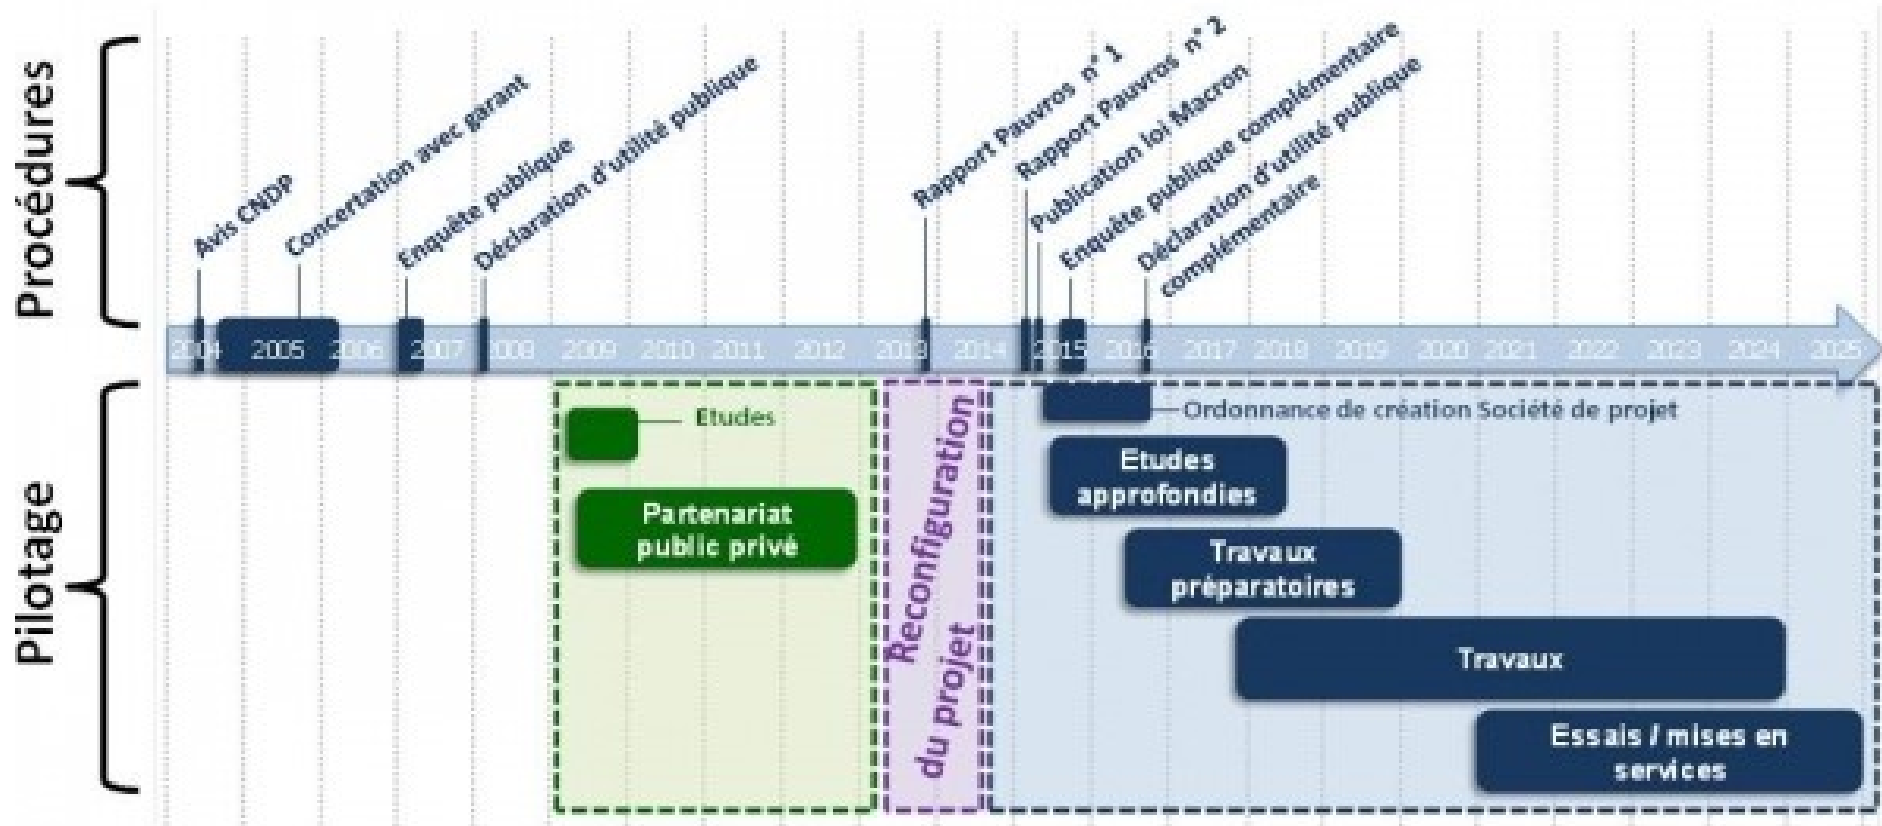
Procédures

Avis CNDP
Concertation avec garant
Enquête publique
Déclaration d'utilité publique
Rapport Pauvros n° 1
Rapport Pauvros n° 2
Publication loi Macron
Enquête publique complémentaire
Déclaration d'utilité publique complémentaire

2004 2005 2006 2007 2008 2009 2010 2011 2012 2013 2014 2015 2016 2017 2018 2019 2020 2021 2022 2023 2024 2025

Pilotage

Etudes
Partenariat public privé
Reconfiguration du projet
Ordonnance de création Société de projet
Etudes approfondies
Travaux préparatoires
Travaux
Essais / mises en services